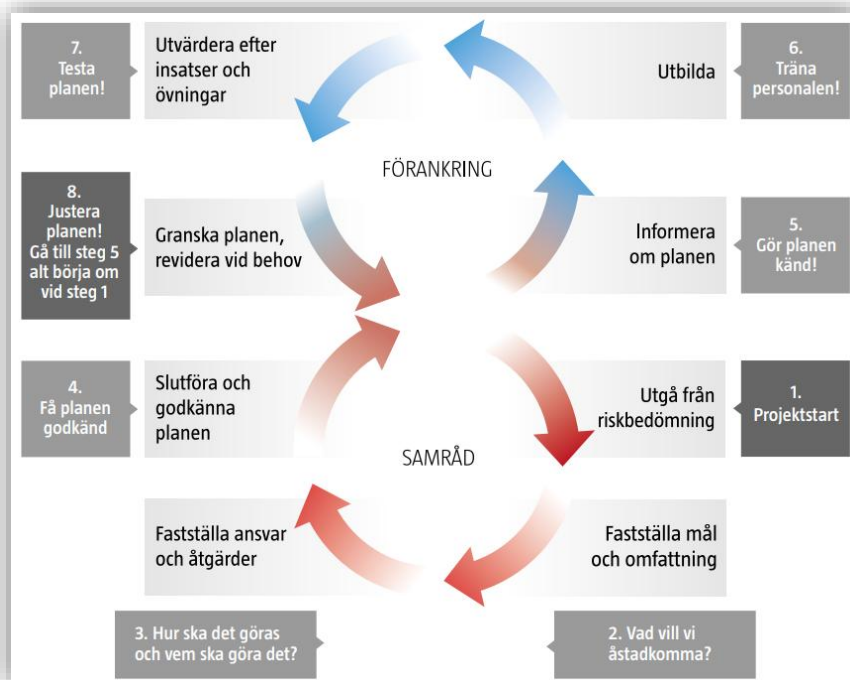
7.
Testa planen!

Utvärdera efter insatser och övningar

Utbilda

6.
Träna personalen!

FÖRANKRING

8.
Justera planen!
Gå till steg 5 alt börja om vid steg 1

Granska planen, revidera vid behov

Informera om planen

5.
Gör planen känd!

4.
Få planen godkänd

Slutföra och godkänna planen

Utgå från riskbedömning

1.
Projektstart

SAMRÅD

Fastställa ansvar och åtgärder

Fastställa mål och omfattning

3. Hur ska det göras och vem ska göra det?

2. Vad vill vi åstadkomma?